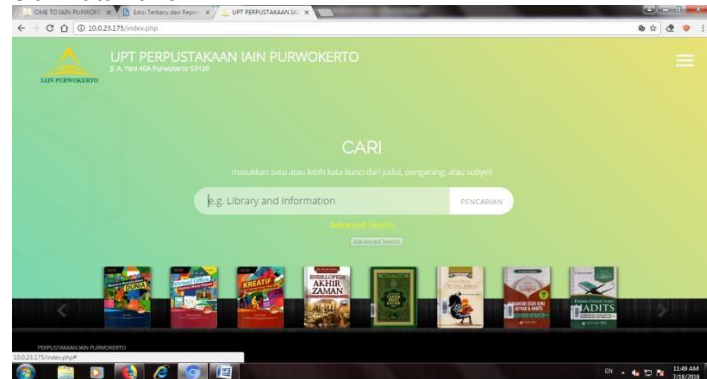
OME TO IAIN PURWOK
Edisi Terbaru dari Repo
UPT PERPUSTAKAAN IAI
10.0.23.175/index.php

IAIN PURWOKERTO
UPT PERPUSTAKAAN IAIN PURWOKERTO
Jl. A. Yani 40A Purwokerto 53126

CARI
masukkan satu atau lebih kata kunci dari judul, pengarang, atau subyek
e.g. Library and Information
PENCARIAN
Advanced Search
Advanced Search

DUNIA
KREATIF
ENSIKLOPEDI AKHIR ZAMAN
HADITS

PERPUSTAKAAN IAIN PURWOKERTO
10.0.23.175/index.php#

EN
11:49 AM
7/18/2018